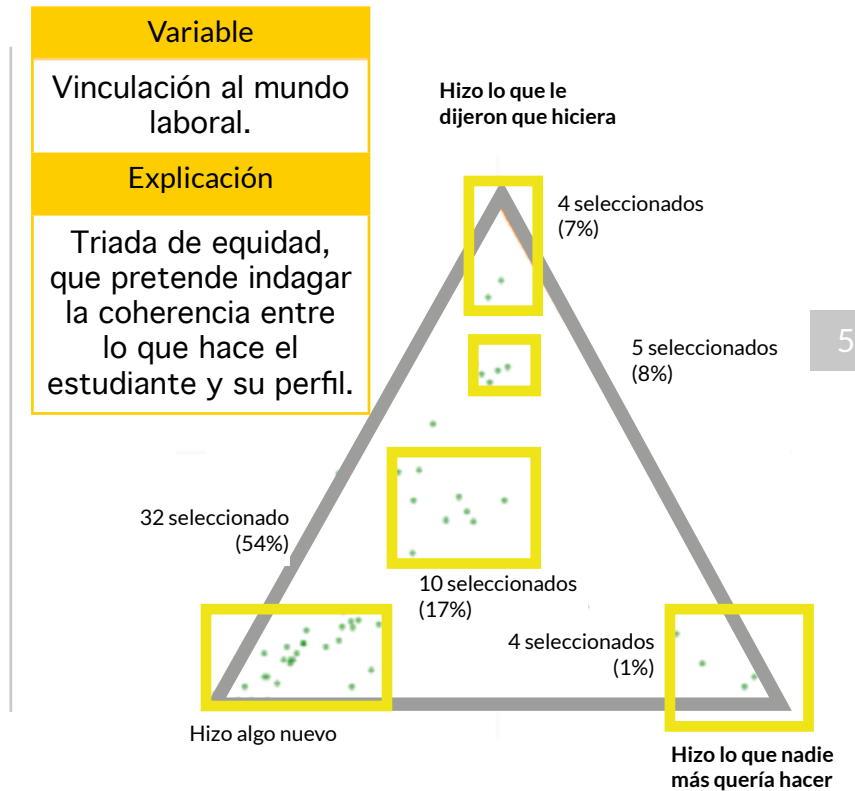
Variable

Vinculación al mundo laboral.

Explicación

Triada de equidad, que pretende indagar la coherencia entre lo que hace el estudiante y su perfil.

Hizo lo que le dijeron que hiciera

4 seleccionados (7%)

5 seleccionados (8%)

5

32 seleccionado (54%)

10 seleccionados (17%)

4 seleccionados (1%)

Hizo algo nuevo

Hizo lo que nadie más quería hacer